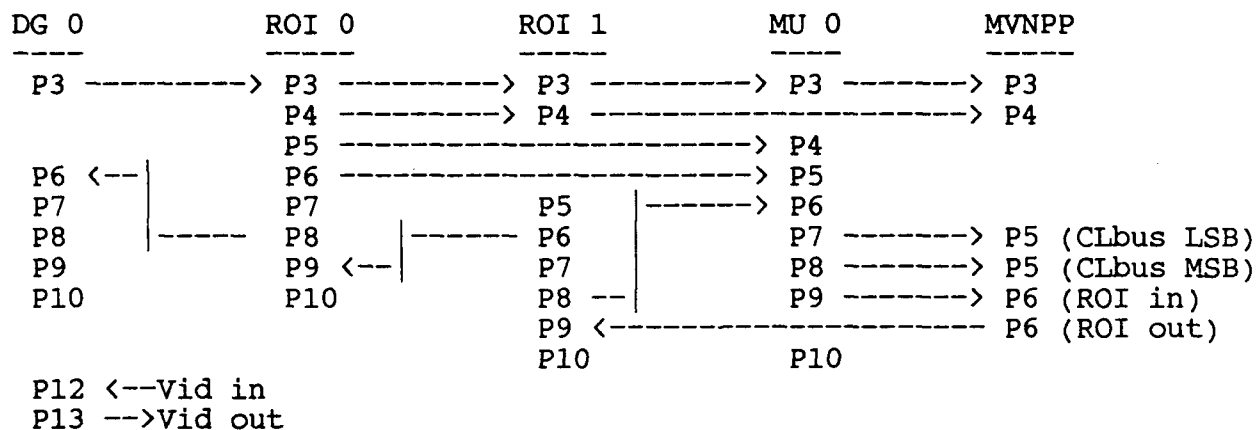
DG 0 ROI 0 ROI 1 MU 0 MVNPP
---- ----- ----- ---- -----
P3 ---------> P3 ---------> P3 ---------> P3 -------> P3
P4 ---------> P4 ----------------------> P4
P5 ----------------------> P4
P6 <--| P6 ----------------------> P5
P7 | P7 P5 |-------> P6
P8 |----- P8 |------ P6 | P7 -------> P5 (CLbus LSB)
P9 P9 <--| P7 | P8 -------> P5 (CLbus MSB)
P10 P10 P8 --| P9 -------> P6 (ROI in)
P9 <---------------------- P6 (ROI out)
P10 P10

P12 <--Vid in
P13 -->Vid out